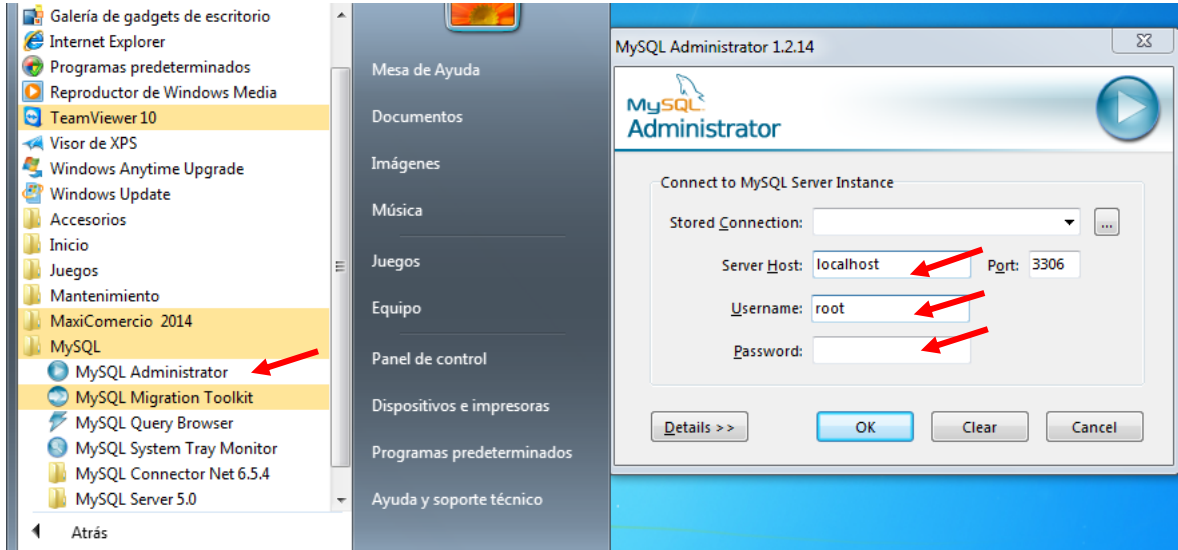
Galería de gadgets de escritorio
Internet Explorer
Programas predeterminados
Reproductor de Windows Media
TeamViewer 10
Visor de XPS
Windows Anytime Upgrade
Windows Update
Accesorios
Inicio
Juegos
Mantenimiento
MaxiComercio 2014
MySQL
MySQL Administrator
MySQL Migration Toolkit
MySQL Query Browser
MySQL System Tray Monitor
MySQL Connector Net 6.5.4
MySQL Server 5.0
Atrás

Mesa de Ayuda
Documentos
Imágenes
Música
Juegos
Equipo
Panel de control
Dispositivos e impresoras
Programas predeterminados
Ayuda y soporte técnico

MySQL Administrator 1.2.14
MySQL Administrator
Connect to MySQL Server Instance
Stored Connection:
...
Server Host: localhost
Port: 3306
Username: root
Password:
Details >>
OK
Clear
Cancel